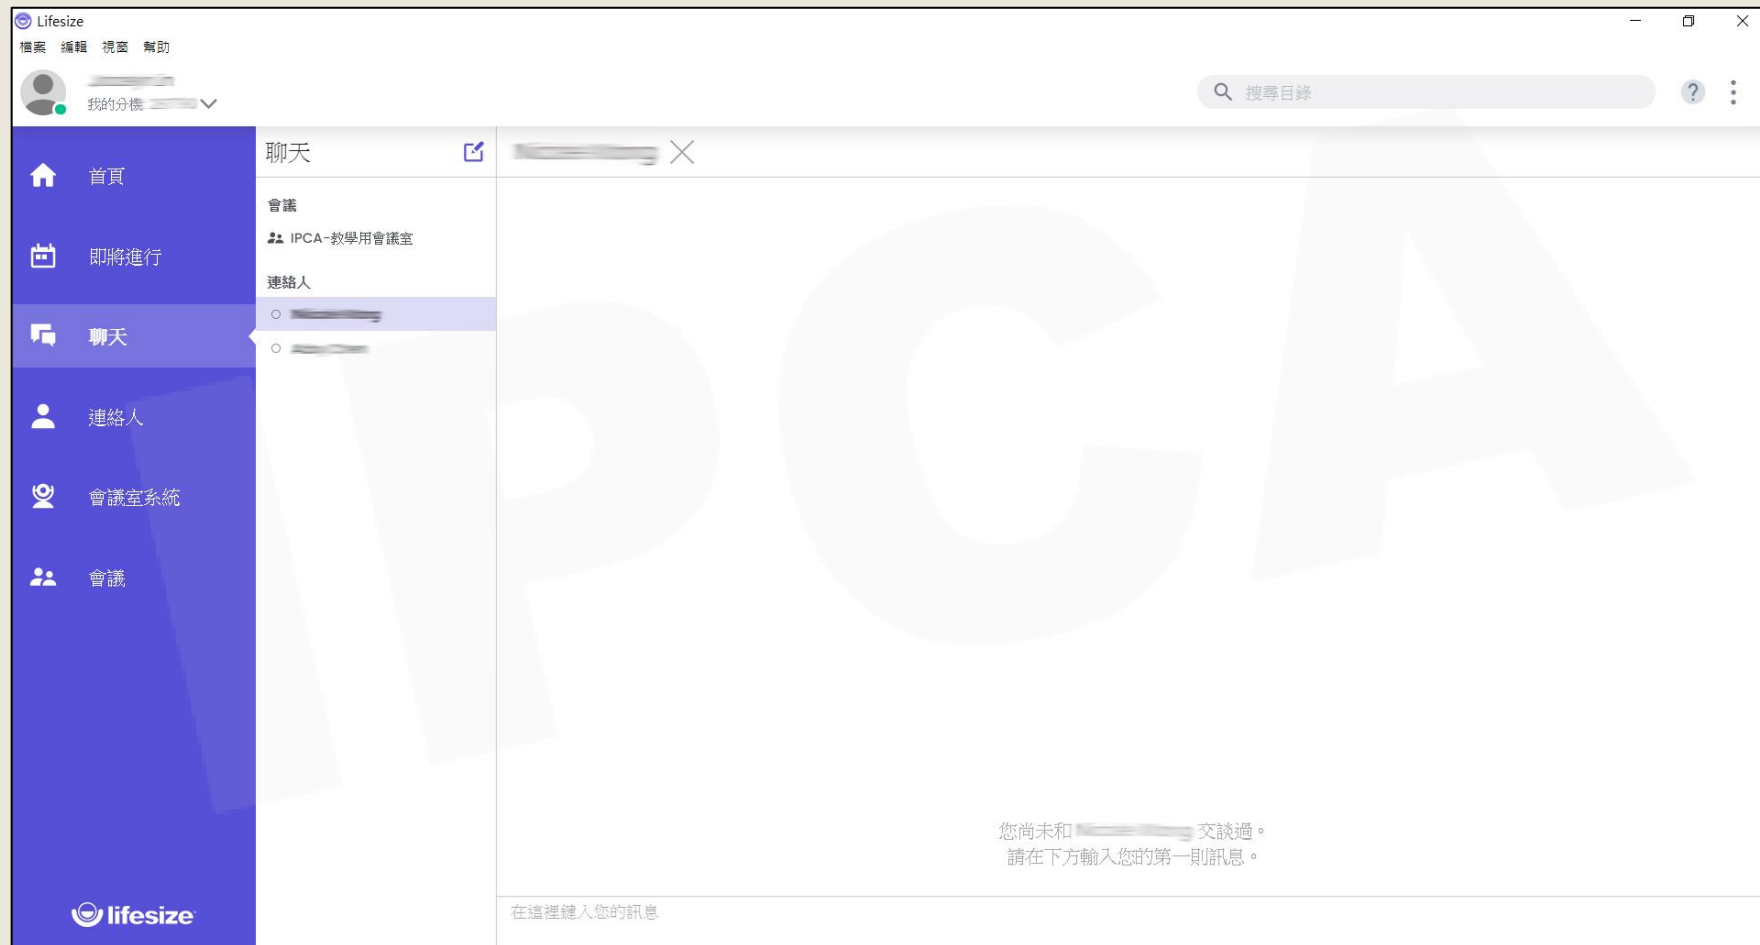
Lifesize
檔案 編輯 視窗 幫助
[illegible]
我的分機 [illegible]
搜尋目錄
?
首頁
即將進行
聊天
連絡人
會議室系統
會議
lifesize
聊天
會議
IPCA-教學用會議室
連絡人
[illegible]
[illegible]
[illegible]
IPCA
您尚未和 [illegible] 交談過。
請在下方輸入您的第一則訊息。
在這裡鍵入您的訊息